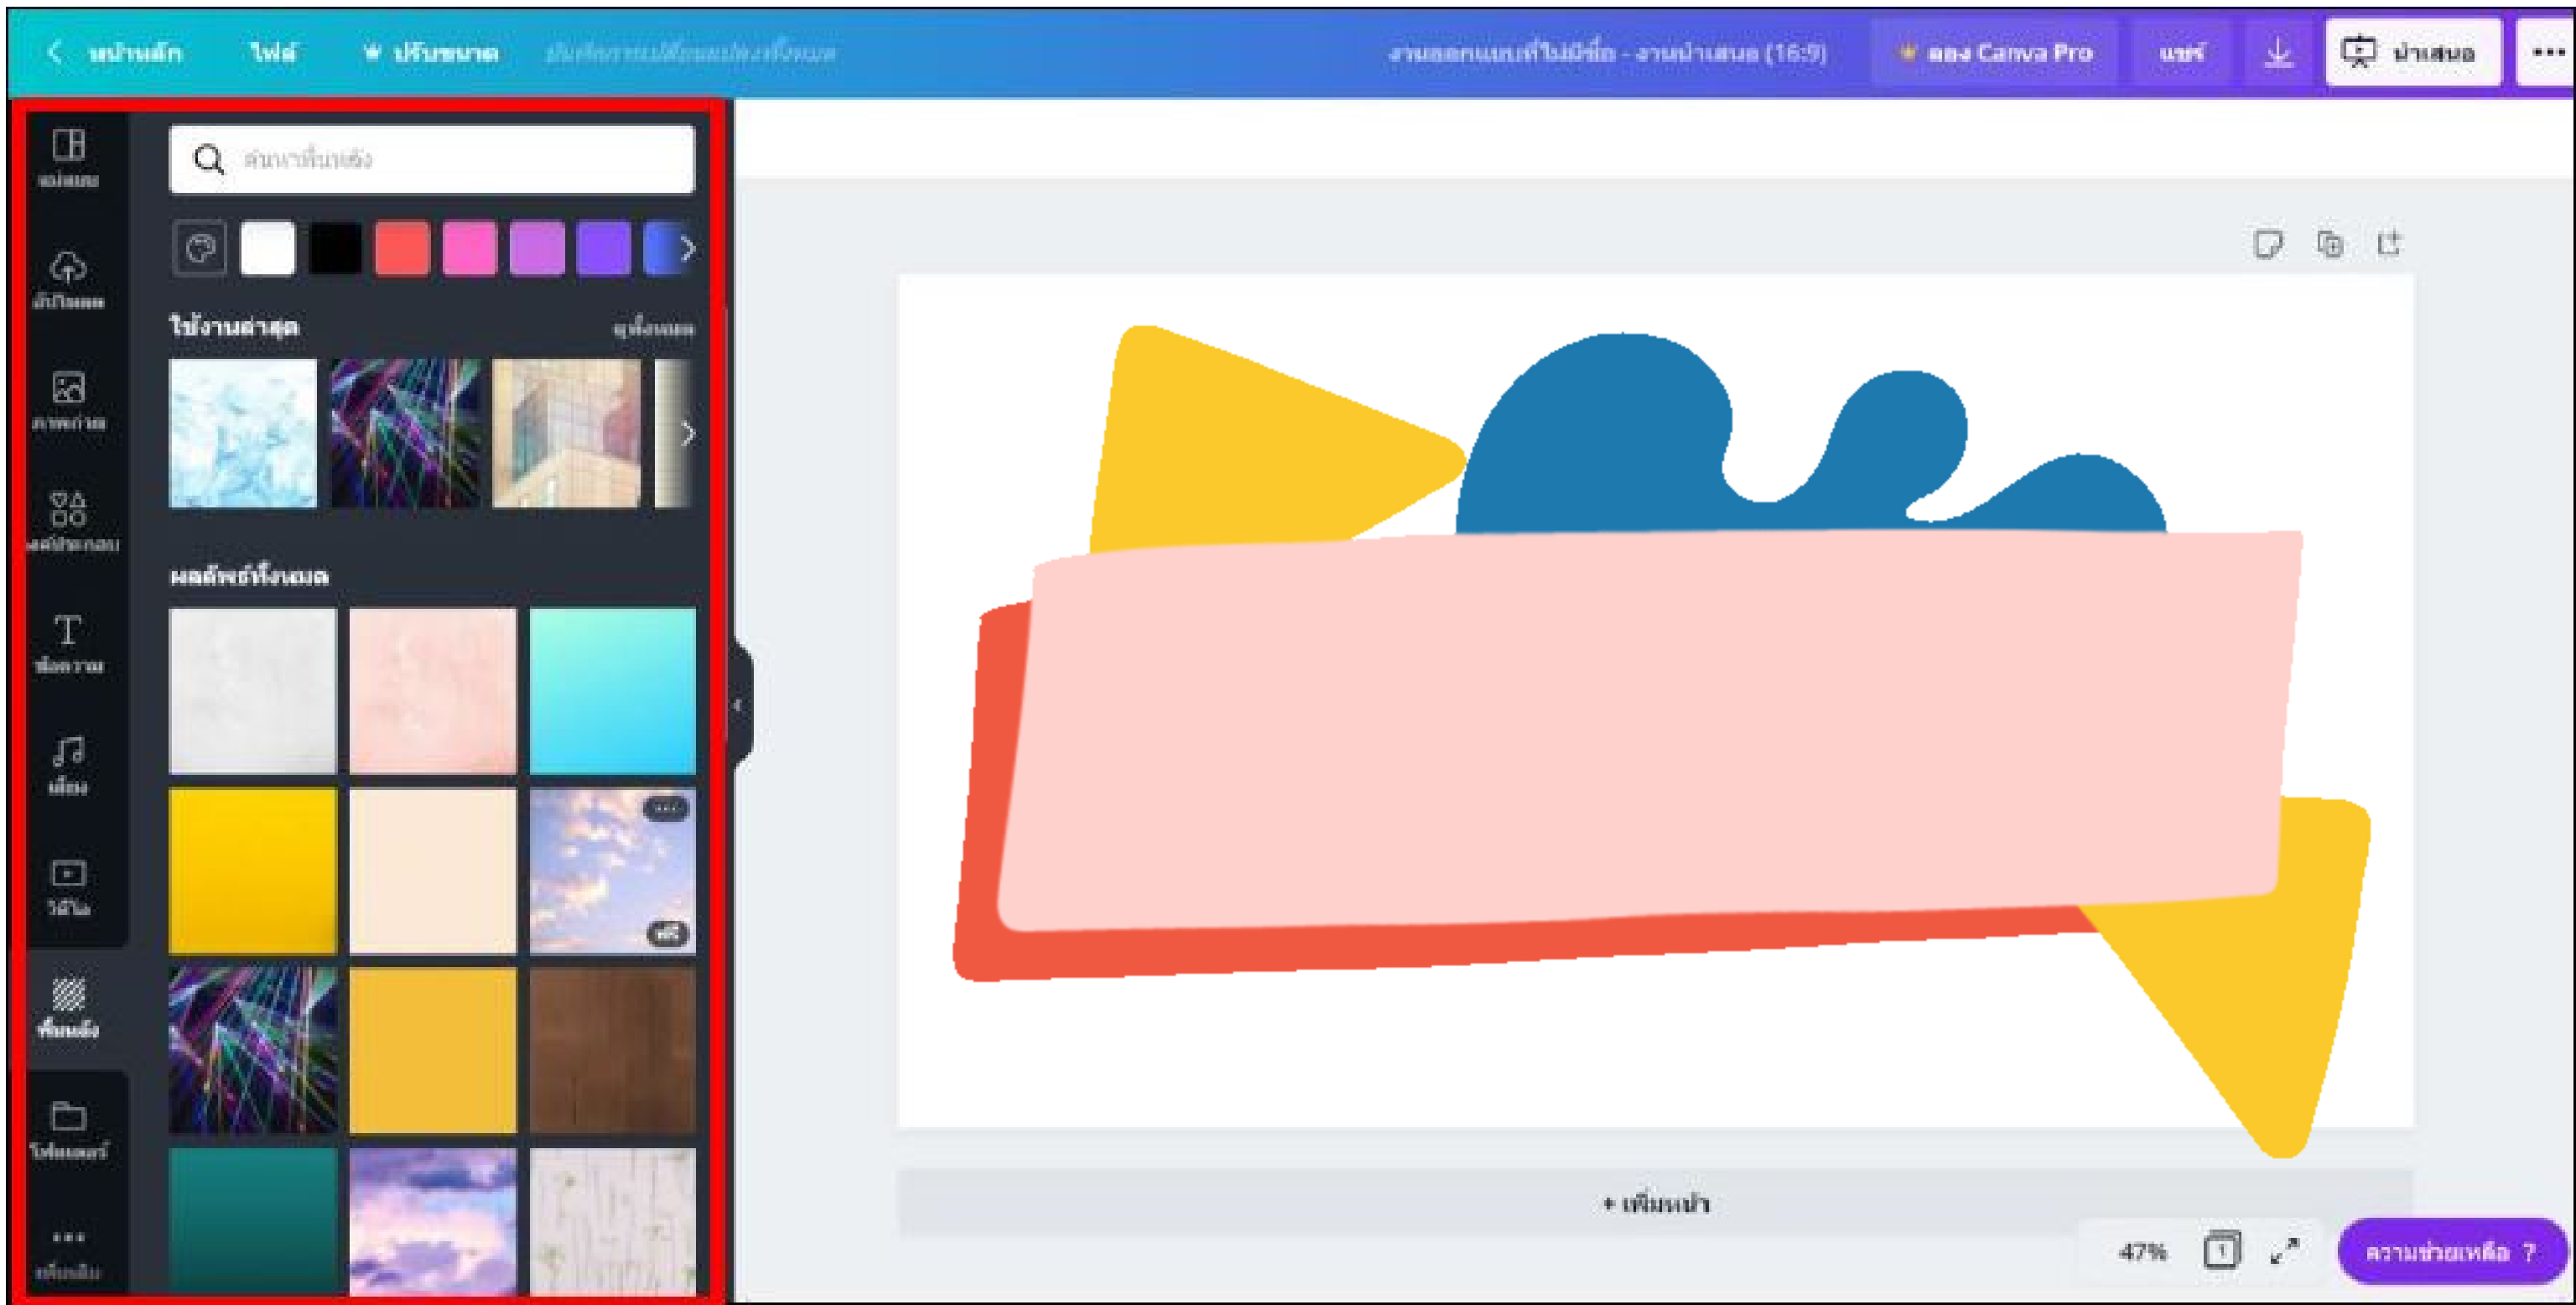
หน้าหลัก ไฟล์ ปรับขนาด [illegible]

งานออกแบบที่ไม่มีชื่อ - งานนำเสนอ (16:9) ลอง Canva Pro แชร์ นำเสนอ ...

แม่แบบ

อัปโหลด

ภาพถ่าย

องค์ประกอบ

ข้อความ

เสียง

วิดีโอ

พื้นหลัง

โฟลเดอร์

เพิ่มเติม

ค้นหาพื้นหลัง

ใช้งานล่าสุด ดูทั้งหมด

ผลลัพธ์ทั้งหมด

ฟรี

+ เพิ่มหน้า

47% 1

ความช่วยเหลือ ?